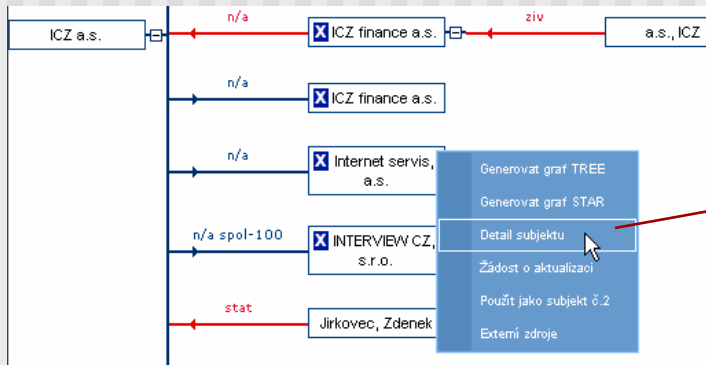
ICZ a.s.

n/a

ICZ finance a.s.

ziv

a.s., ICZ

n/a

ICZ finance a.s.

n/a

Internet servis, a.s.

n/a spol-100

INTERVIEW CZ, s.r.o.

stat

Jirkovec, Zdenek

Generovat graf TREE

Generovat graf STAR

Detail subjektu

Žádost o aktualizaci

Použít jako subjekt č.2

Externí zdroje